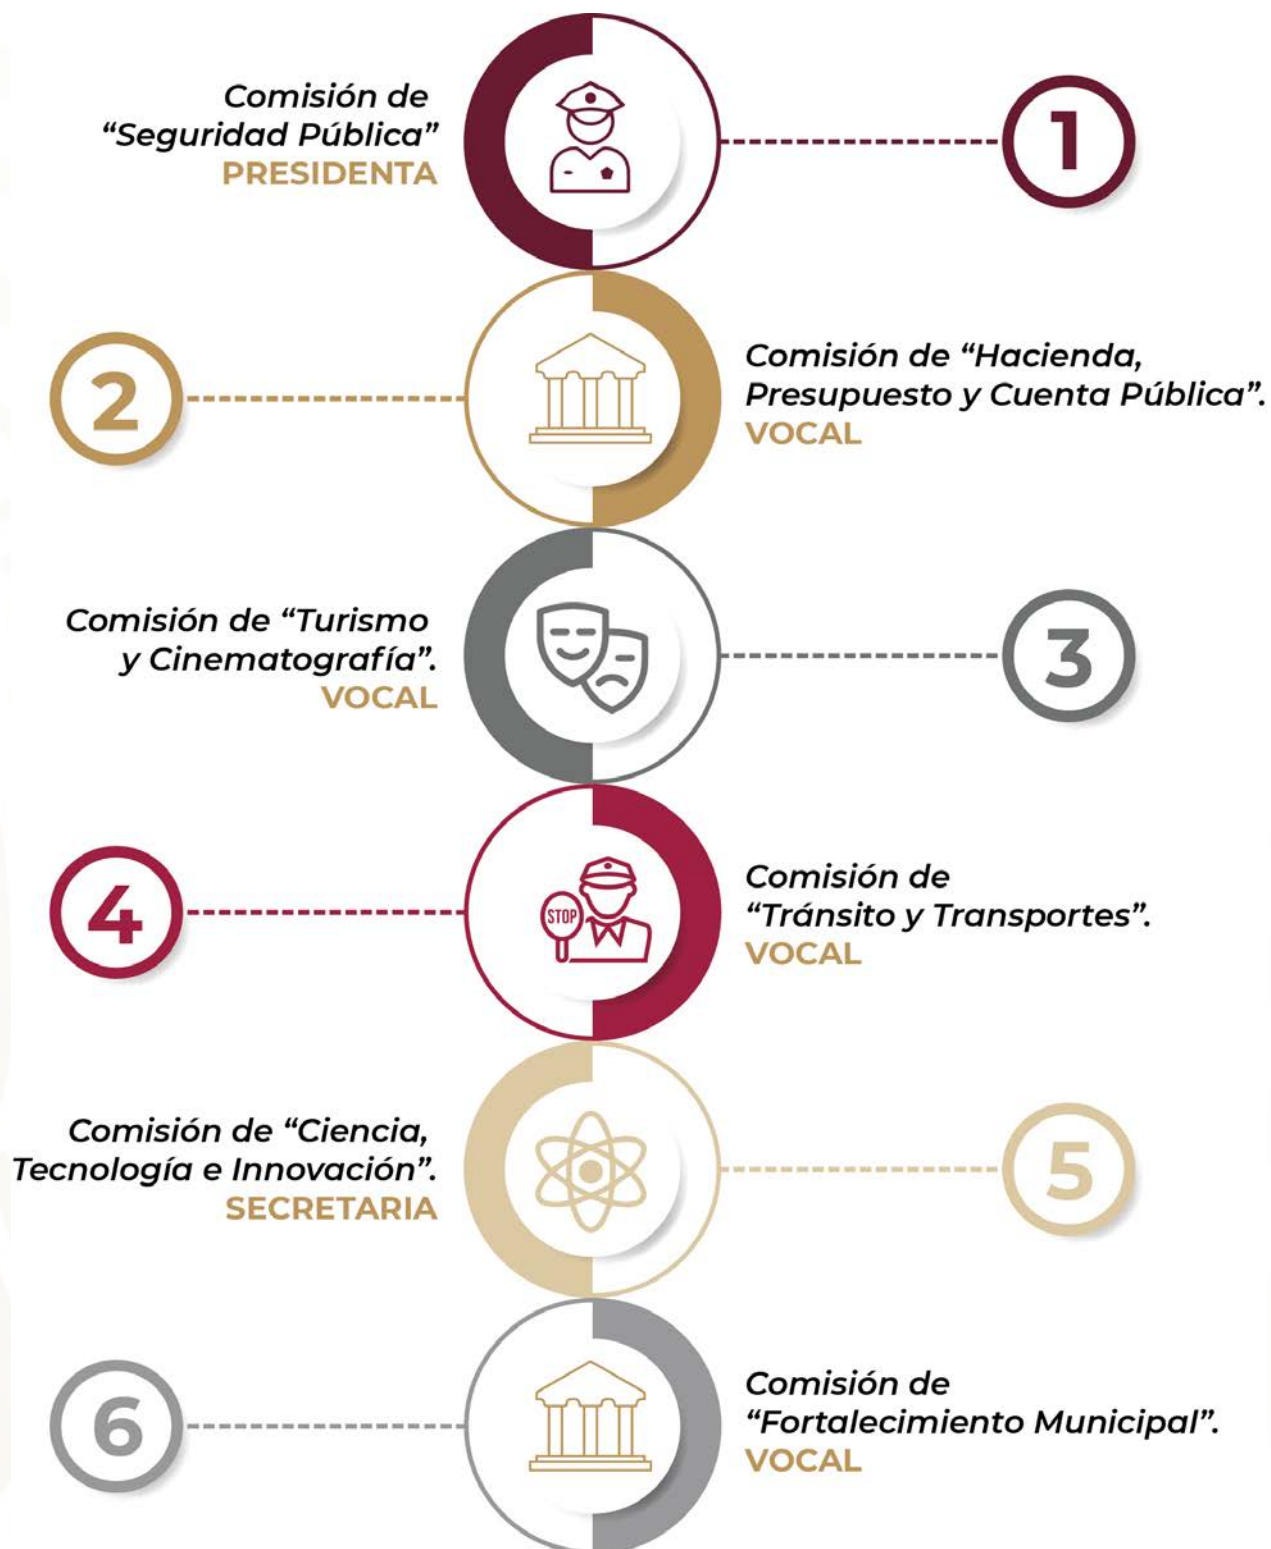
Comisión de
"Seguridad Pública"
PRESIDENTA

1

2

Comisión de "Hacienda, Presupuesto y Cuenta Pública".
VOCAL

Comisión de "Turismo y Cinematografía".
VOCAL

3

4

STOP

Comisión de "Tránsito y Transportes".
VOCAL

Comisión de "Ciencia, Tecnología e Innovación".
SECRETARIA

5

6

Comisión de "Fortalecimiento Municipal".
VOCAL